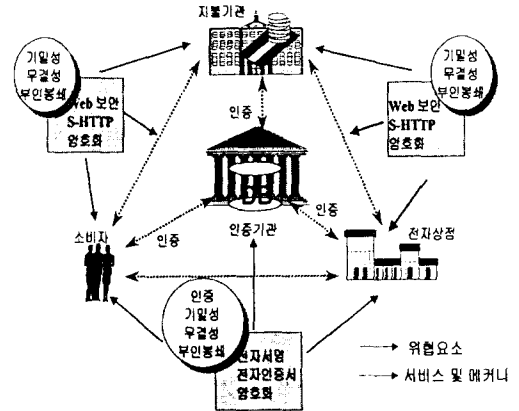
지불기관

기밀성
무결성
부인봉쇄

Web 보안
S-HTTP
암호화

기밀성
무결성
부인봉쇄

Web 보안
S-HTTP
암호화

인증

인증

소비자

인증

인증기관

전자상점

인증
기밀성
무결성
부인봉쇄

전자서명
전자인증서
암호화

→ 위협요소

⇢ 서비스 및 메커니